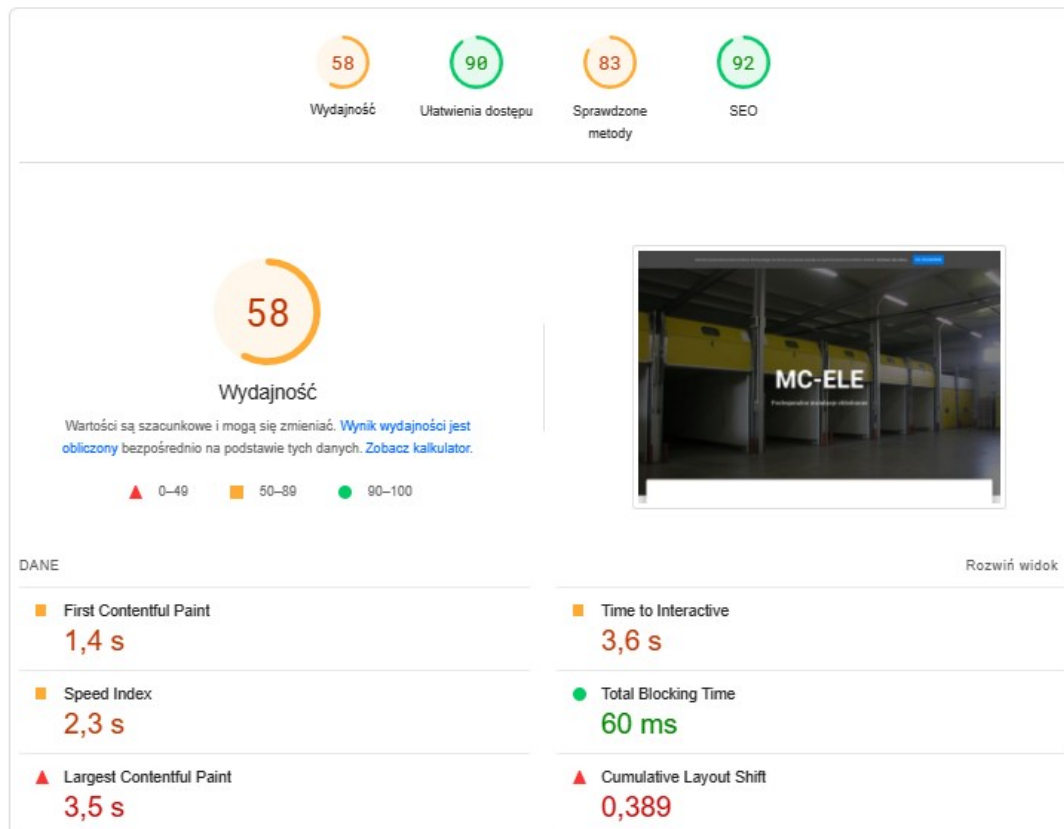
58
Wydajność

90
Ułatwienia dostępu

83
Sprawdzone metody

92
SEO

58
Wydajność

Wartości są szacunkowe i mogą się zmieniać. Wynik wydajności jest obliczony bezpośrednio na podstawie tych danych. Zobacz kalkulator.

0–49 50–89 90–100

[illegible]

MC-ELE

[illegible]

DANE

Rozwiń widok

First Contentful Paint
1,4 s

Time to Interactive
3,6 s

Speed Index
2,3 s

Total Blocking Time
60 ms

Largest Contentful Paint
3,5 s

Cumulative Layout Shift
0,389